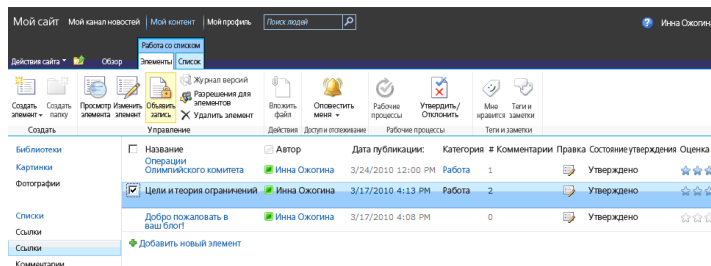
Мой сайт | Мой канал новостей | Мой контент | Мой профиль | Поиск людей

Инна Ожогин

Действия сайта | Обзор | Работа со списком | Элементы | Список

Создать элемент | Создать папку | Создать

Просмотр элемента | Изменить элемент | Объявить запись | Журнал версий | Разрешения для элементов | Удалить элемент | Управление

Вложить файл | Действия

Оповестить меня | Доступ и отслеживание

Рабочие процессы | Утвердить/Отклонить | Рабочие процессы

Мне нравится | Теги и заметки | Теги и заметки

Библиотеки
Картинки
Фотографии

Списки
Ссылки
Ссылки
Комментарии

| | Название | Автор | Дата публикации: | Категория | # Комментарии | Правка | Состояние утверждения | Оценка |
|---|---|---|---|---|---|---|---|---|
| | Операции Олимпийского комитета | Инна Ожогина | 3/24/2010 12:00 PM | Работа | 1 | | Утверждено | |
| ☑ | Цели и теория ограничений | Инна Ожогина | 3/17/2010 4:13 PM | Работа | 2 | | Утверждено | |
| | Добро пожаловать в ваш блог! | Инна Ожогина | 3/17/2010 4:08 PM | | 0 | | Утверждено | |

Добавить новый элемент